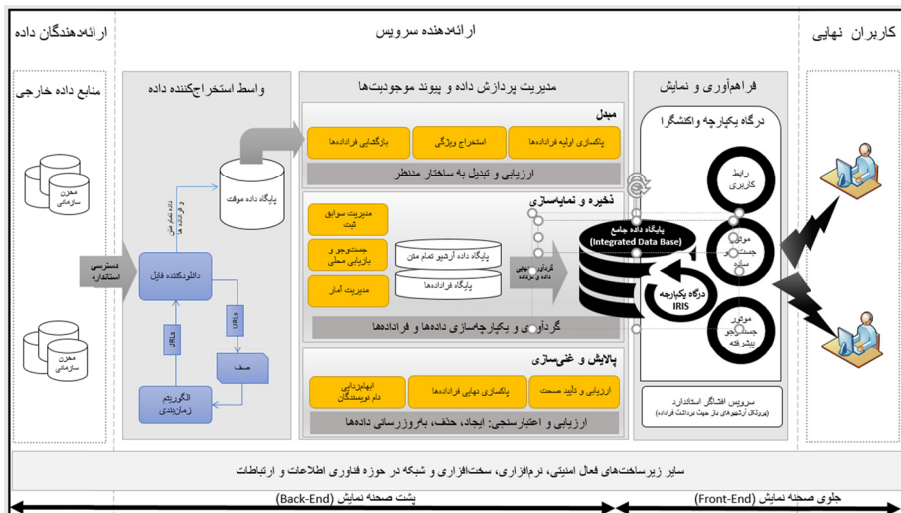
ارائه‌دهندگان داده

ارائه‌دهنده سرویس

کاربران نهایی

منابع داده خارجی

مخزن سازمانی

مخزن سازمانی

دسترسی استاندارد

واسط استخراج‌کننده داده

پایگاه داده موقت

داده تمام متن و فراداده‌ها

دانلودکننده فایل

URLs

URLs

صف

الگوریتم زمان‌بندی

مدیریت پردازش داده و پیوند موجودیت‌ها

مبدل

پاکسازی اولیه فراداده‌ها

استخراج ویژگی

بازگشایی فراداده‌ها

ارزیابی و تبدیل به ساختار مدنظر

ذخیره و نمایه‌سازی

مدیریت سوابق ثبت

جستجو و بازیابی محلی

مدیریت آمار

پایگاه داده آرشیو تمام متن

پایگاه فراداده‌ها

گردآوری داده و ایجاد

گردآوری و یکپارچه‌سازی داده‌ها و فراداده‌ها

پالایش و غنی‌سازی

ارزیابی و تأیید صحت

پاکسازی نهایی فراداده‌ها

ابهام‌زدایی نام نویسندگان

ارزیابی و اعتبارسنجی: ایجاد، حذف، بروزرسانی داده‌ها

فراهم‌آوری و نمایش

درگاه یکپارچه واکشنگرا

پایگاه داده جامع (Integrated Data Base)

درگاه یکپارچه IRIS

رابط کاربری

موتور جستجو ساده

موتور جستجو پیشرفته

سرویس افشاگر استاندارد (پروتکل آرشیوهای باز جهت برداشت فراداده)

سایر زیرساخت‌های فعال امنیتی، نرم‌افزاری، سخت‌افزاری و شبکه در حوزه فناوری اطلاعات و ارتباطات

پشت صحنه نمایش (Back-End)

جلوی صحنه نمایش (Front-End)